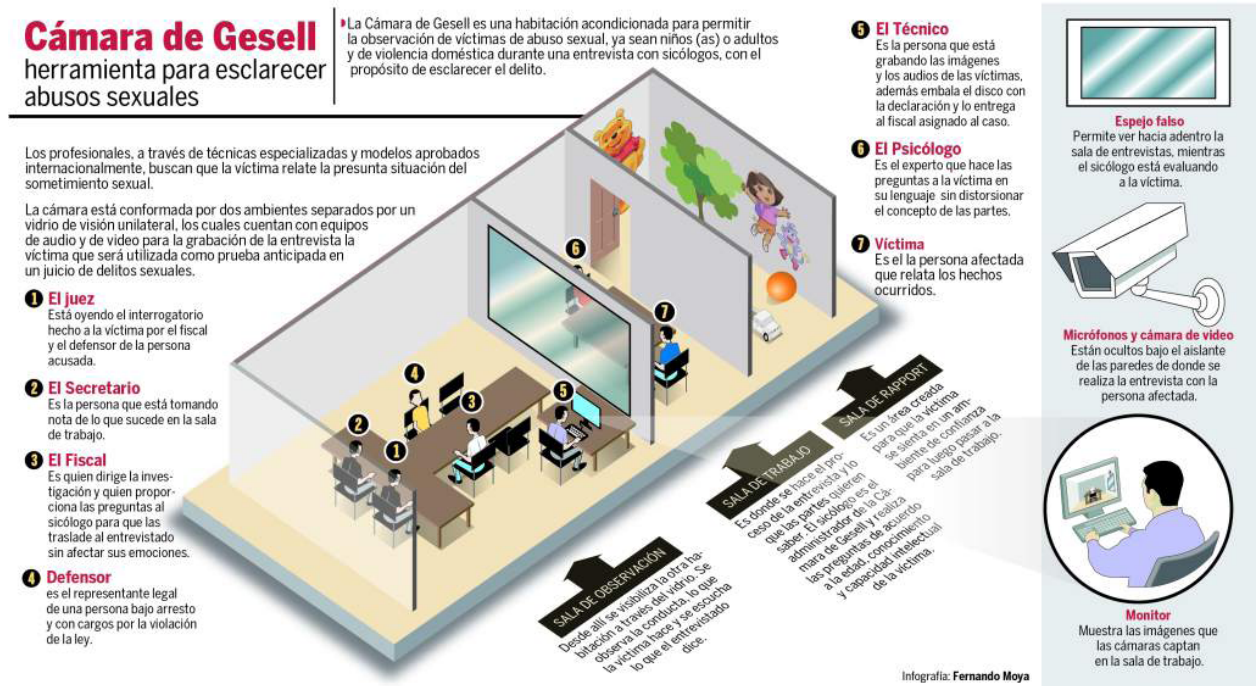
Cámara de Gesell
herramienta para esclarecer abusos sexuales

La Cámara de Gesell es una habitación acondicionada para permitir la observación de víctimas de abuso sexual, ya sean niños (as) o adultos y de violencia doméstica durante una entrevista con sicólogos, con el propósito de esclarecer el delito.

Los profesionales, a través de técnicas especializadas y modelos aprobados internacionalmente, buscan que la víctima relate la presunta situación del sometimiento sexual.

La cámara está conformada por dos ambientes separados por un vidrio de visión unilateral, los cuales cuentan con equipos de audio y de video para la grabación de la entrevista la víctima que será utilizada como prueba anticipada en un juicio de delitos sexuales.

1 El juez
Está oyendo el interrogatorio hecho a la víctima por el fiscal y el defensor de la persona acusada.

2 El Secretario
Es la persona que está tomando nota de lo que sucede en la sala de trabajo.

3 El Fiscal
Es quien dirige la investigación y quien proporciona las preguntas al sicólogo para que las traslade al entrevistado sin afectar sus emociones.

4 Defensor
es el representante legal de una persona bajo arresto y con cargos por la violación de la ley.

5 El Técnico
Es la persona que está grabando las imágenes y los audios de las víctimas, además embala el disco con la declaración y lo entrega al fiscal asignado al caso.

6 El Psicólogo
Es el experto que hace las preguntas a la víctima en su lenguaje sin distorsionar el concepto de las partes.

7 Víctima
Es el la persona afectada que relata los hechos ocurridos.

Espejo falso
Permite ver hacia adentro la sala de entrevistas, mientras el sicólogo está evaluando a la víctima.

Micrófonos y cámara de video
Están ocultos bajo el aislante de las paredes de donde se realiza la entrevista con la persona afectada.

Monitor
Muestra las imágenes que las cámaras captan en la sala de trabajo.

SALA DE RAPPORT
Es un área creada para que la víctima se sienta en un ambiente de confianza para luego pasar a la sala de trabajo.

SALA DE TRABAJO
Es donde se hace el proceso de la entrevista y lo que las partes quieren saber. El sicólogo es el administrador de la Cámara de Gesell y realiza las preguntas de acuerdo a la edad, conocimiento y capacidad intelectual de la víctima.

SALA DE OBSERVACIÓN
Desde allí se visibiliza la otra habitación a través del vidrio. Se observa la conducta, lo que la víctima hace y se escucha lo que el entrevistado dice.

Infografía: Fernando Moya